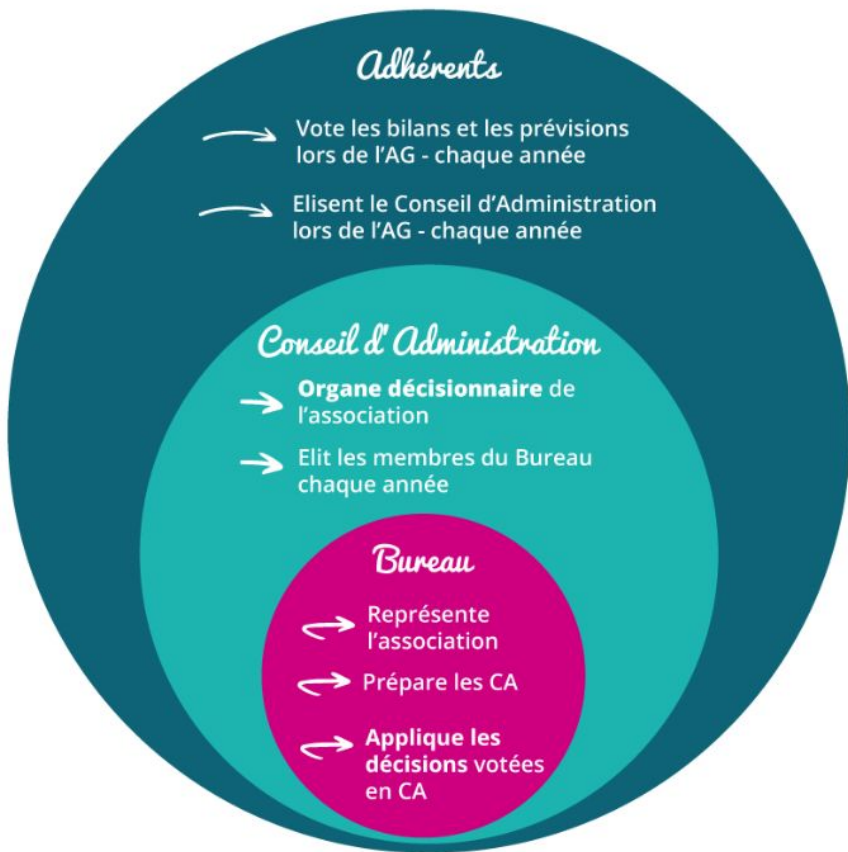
Adhérents

Vote les bilans et les prévisions lors de l'AG - chaque année

Elisent le Conseil d'Administration lors de l'AG - chaque année

Conseil d'Administration

Organe décisionnaire de l'association

Elit les membres du Bureau chaque année

Bureau

Représente l'association

Prépare les CA

Applique les décisions votées en CA